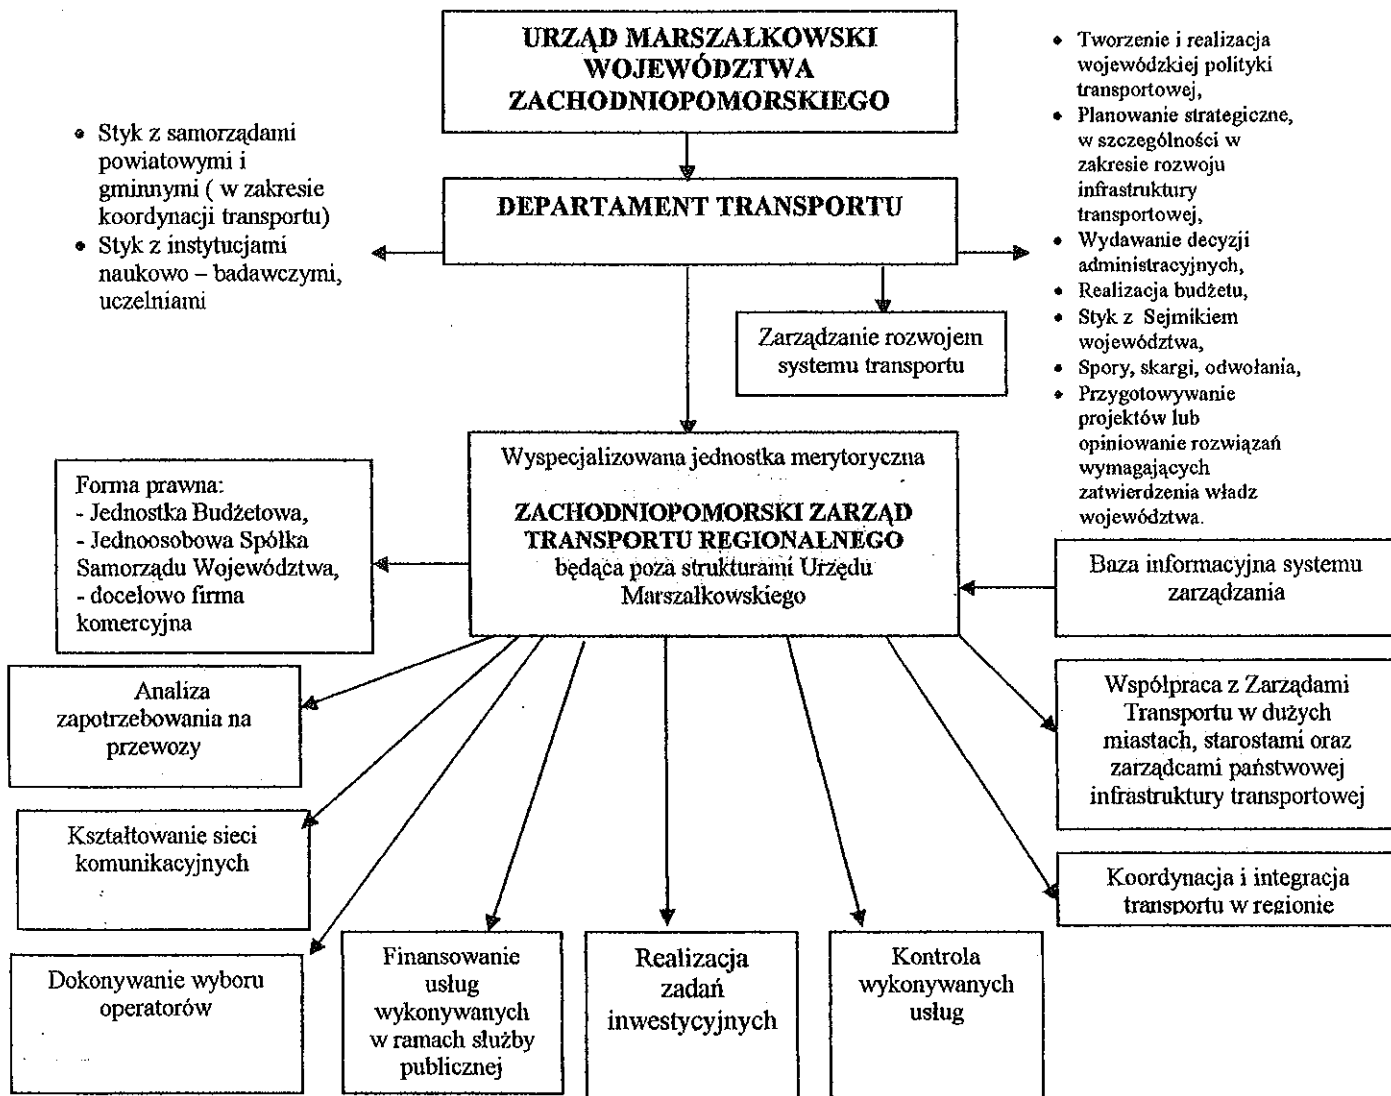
URZĄD MARSZAŁKOWSKI WOJEWÓDZTWA ZACHODNIOPOMORSKIEGO

• Styk z samorządami powiatowymi i gminnymi ( w zakresie koordynacji transportu)
• Styk z instytucjami naukowo – badawczymi, uczelniami

DEPARTAMENT TRANSPORTU

• Tworzenie i realizacja wojewódzkiej polityki transportowej,
• Planowanie strategiczne, w szczególności w zakresie rozwoju infrastruktury transportowej,
• Wydawanie decyzji administracyjnych,
• Realizacja budżetu,
• Styk z Sejmikiem województwa,
• Spory, skargi, odwołania,
• Przygotowywanie projektów lub opiniowanie rozwiązań wymagających zatwierdzenia władz województwa.

Zarządzanie rozwojem systemu transportu

Forma prawna:
- Jednostka Budżetowa,
- Jednoosobowa Spółka Samorządu Województwa,
- docelowo firma komercyjna

Wyspecjalizowana jednostka merytoryczna

ZACHODNIOPOMORSKI ZARZĄD TRANSPORTU REGIONALNEGO
będąca poza strukturami Urzędu Marszałkowskiego

Baza informacyjna systemu zarządzania

Analiza zapotrzebowania na przewozy

Współpraca z Zarządami Transportu w dużych miastach, starostami oraz zarządcami państwowej infrastruktury transportowej

Kształtowanie sieci komunikacyjnych

Koordynacja i integracja transportu w regionie

Dokonywanie wyboru operatorów

Finansowanie usług wykonywanych w ramach służby publicznej

Realizacja zadań inwestycyjnych

Kontrola wykonywanych usług